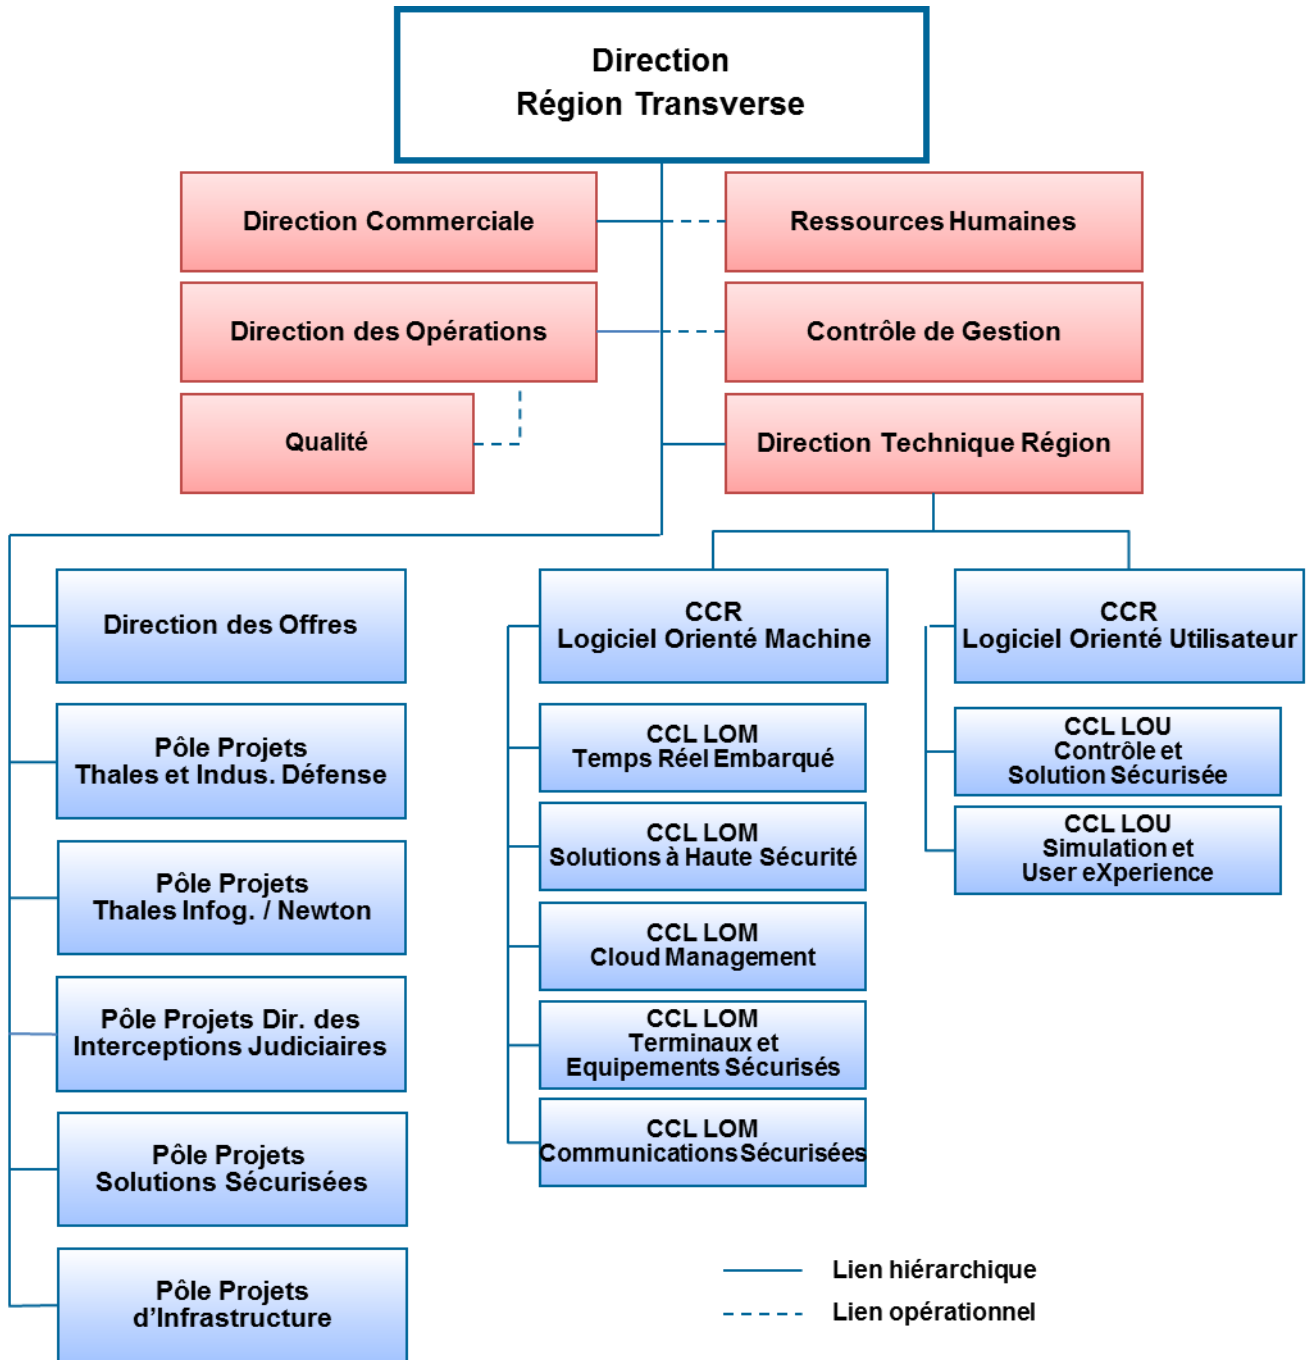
Direction
Région Transverse

Direction Commerciale

Ressources Humaines

Direction des Opérations

Contrôle de Gestion

Qualité

Direction Technique Région

Direction des Offres

Pôle Projets
Thales et Indus. Défense

Pôle Projets
Thales Infog. / Newton

Pôle Projets Dir. des
Interceptions Judiciaires

Pôle Projets
Solutions Sécurisées

Pôle Projets
d'Infrastructure

CCR
Logiciel Orienté Machine

CCL LOM
Temps Réel Embarqué

CCL LOM
Solutions à Haute Sécurité

CCL LOM
Cloud Management

CCL LOM
Terminaux et
Equipements Sécurisés

CCL LOM
Communications Sécurisées

CCR
Logiciel Orienté Utilisateur

CCL LOU
Contrôle et
Solution Sécurisée

CCL LOU
Simulation et
User eXperience

Lien hiérarchique
Lien opérationnel